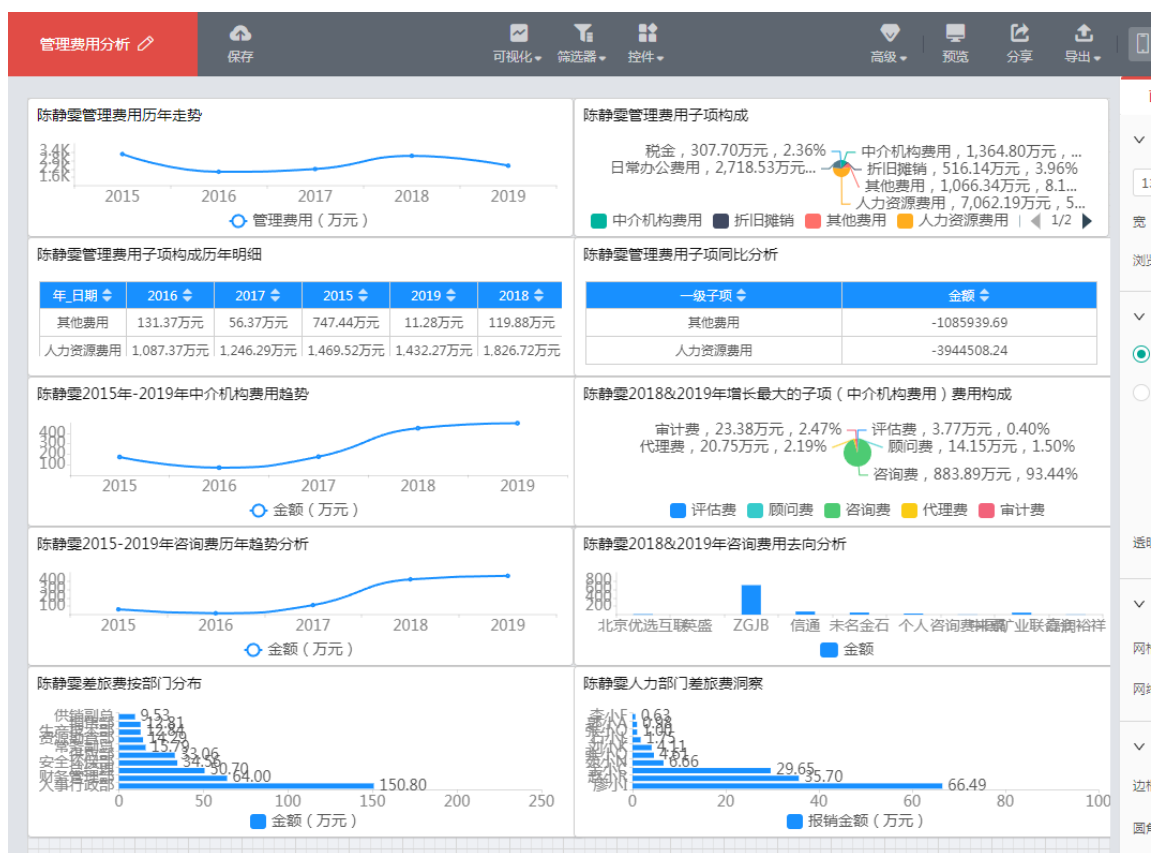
管理费用分析
保存
可视化
筛选器
控件
高级
预览
分享
导出

陈静雯管理费用历年走势
3.4K
2.8K
2.2K
1.6K
2015 2016 2017 2018 2019
管理费用（万元）

陈静雯管理费用子项构成
税金，307.70万元，2.36%
日常办公费用，2,718.53万元...
中介机构费用，1,364.80万元，...
折旧摊销，516.14万元，3.96%
其他费用，1,066.34万元，8.1...
人力资源费用，7,062.19万元，5...
中介机构费用 折旧摊销 其他费用 人力资源费用 1/2

陈静雯管理费用子项构成历年明细

| 年_日期 | 2016 | 2017 | 2015 | 2019 | 2018 |
|---|---|---|---|---|---|
| 其他费用 | 131.37万元 | 56.37万元 | 747.44万元 | 11.28万元 | 119.88万元 |
| 人力资源费用 | 1,087.37万元 | 1,246.29万元 | 1,469.52万元 | 1,432.27万元 | 1,826.72万元 |

陈静雯管理费用子项同比分析

| 一级子项 | 金额 |
|---|---|
| 其他费用 | -1085939.69 |
| 人力资源费用 | -3944508.24 |

陈静雯2015年-2019年中介机构费用趋势
400
300
200
100
2015 2016 2017 2018 2019
金额（万元）

陈静雯2018&2019年增长最大的子项（中介机构费用）费用构成
审计费，23.38万元，2.47%
代理费，20.75万元，2.19%
评估费，3.77万元，0.40%
顾问费，14.15万元，1.50%
咨询费，883.89万元，93.44%
评估费 顾问费 咨询费 代理费 审计费

陈静雯2015-2019年咨询费历年趋势分析
400
300
200
100
2015 2016 2017 2018 2019
金额（万元）

陈静雯2018&2019年咨询费用去向分析
800
600
400
200
北京优选互联嘉盛 ZGJB 信通 未名金石 个人咨询费 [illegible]
金额

陈静雯差旅费按部门分布
9.53
13.81
14.96
15.79
33.06
34.55
50.70
64.00
150.80
0 50 100 150 200 250
金额（万元）

陈静雯人力部门差旅费洞察
0.63
2.08
1.73
4.11
4.61
6.66
29.65
35.70
66.49
0 20 40 60 80 100
报销金额（万元）

宽
浏
透
网
网
边
圆